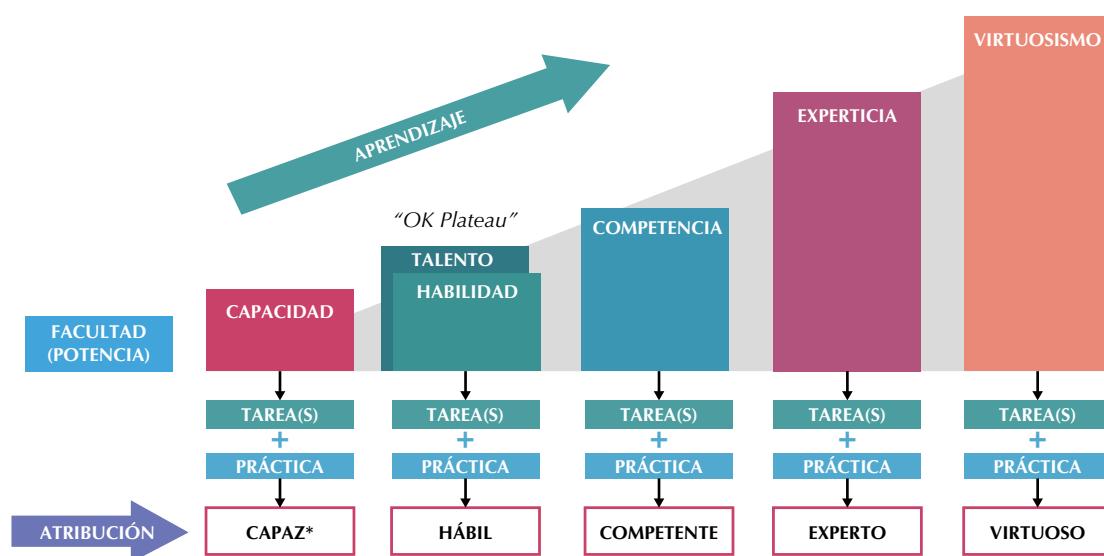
APRENDIZAJE

VIRTUOSISMO

EXPERTICIA

"OK Plateau"

COMPETENCIA

TALENTO

HABILIDAD

CAPACIDAD

FACULTAD (POTENCIA)

TAREA(S) + PRÁCTICA

TAREA(S) + PRÁCTICA

TAREA(S) + PRÁCTICA

TAREA(S) + PRÁCTICA

TAREA(S) + PRÁCTICA

ATRIBUCIÓN

CAPAZ*

HÁBIL

COMPETENTE

EXPERTO

VIRTUOSO